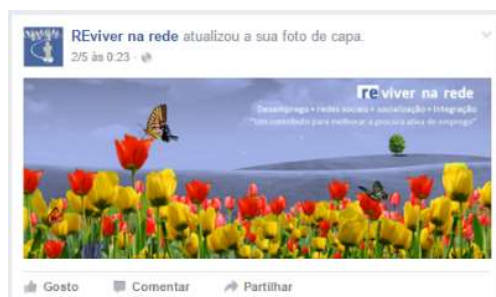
REviver na rede atualizou a sua foto de capa.
2/5 às 0:23 ·

reviver na rede
Desemprego • redes sociais • socialização • integração
"Um contributo para melhorar a procura ativa de emprego"

Gosto Comentar Partilhar